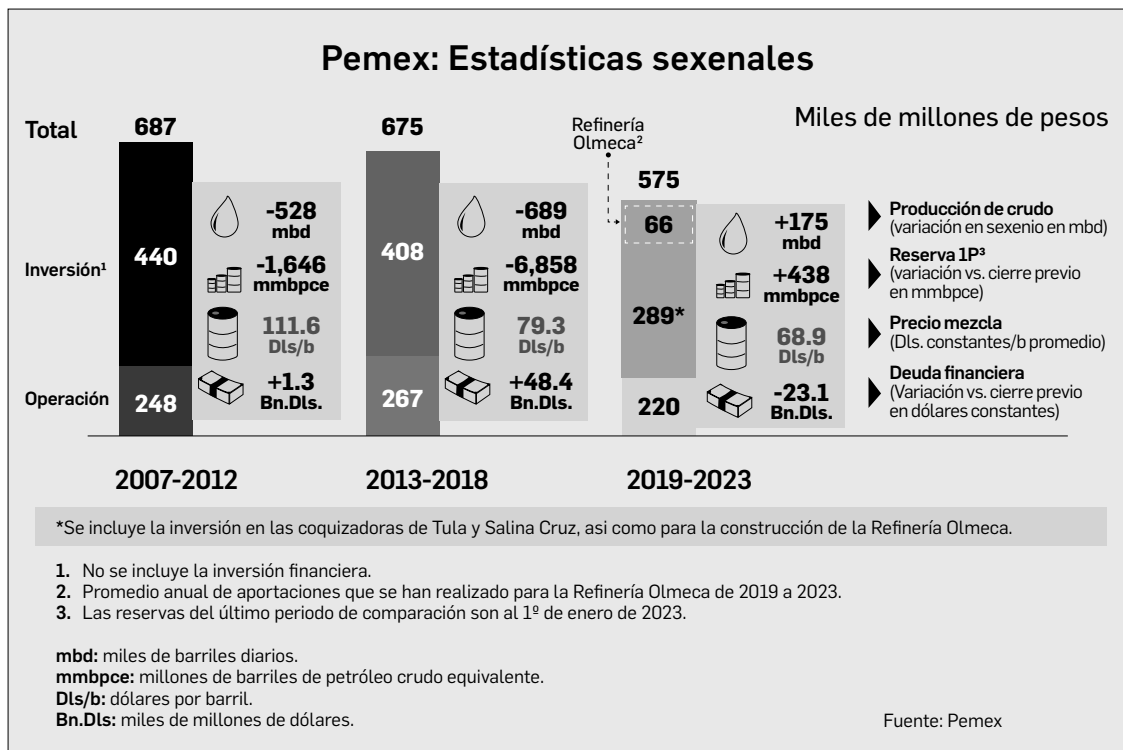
Pemex: Estadísticas sexenales

Miles de millones de pesos

Total 687

Inversión¹ 440

Operación 248

-528 mbd

-1,646 mmbpce

111.6 Dls/b

+1.3 Bn.Dls.

675

408

267

-689 mbd

-6,858 mmbpce

79.3 Dls/b

+48.4 Bn.Dls.

Refinería Olmeca²

575

66

289*

220

+175 mbd

+438 mmbpce

68.9 Dls/b

-23.1 Bn.Dls.

Producción de crudo (variación en sexenio en mbd)

Reserva 1P³ (variación vs. cierre previo en mmbpce)

Precio mezcla (Dls. constantes/b promedio)

Deuda financiera (Variación vs. cierre previo en dólares constantes)

2007-2012

2013-2018

2019-2023

*Se incluye la inversión en las coquizadoras de Tula y Salina Cruz, asi como para la construcción de la Refinería Olmeca.

1. No se incluye la inversión financiera.
2. Promedio anual de aportaciones que se han realizado para la Refinería Olmeca de 2019 a 2023.
3. Las reservas del último periodo de comparación son al 1º de enero de 2023.

mbd: miles de barriles diarios.
mmbpce: millones de barriles de petróleo crudo equivalente.
Dls/b: dólares por barril.
Bn.Dls: miles de millones de dólares.

Fuente: Pemex